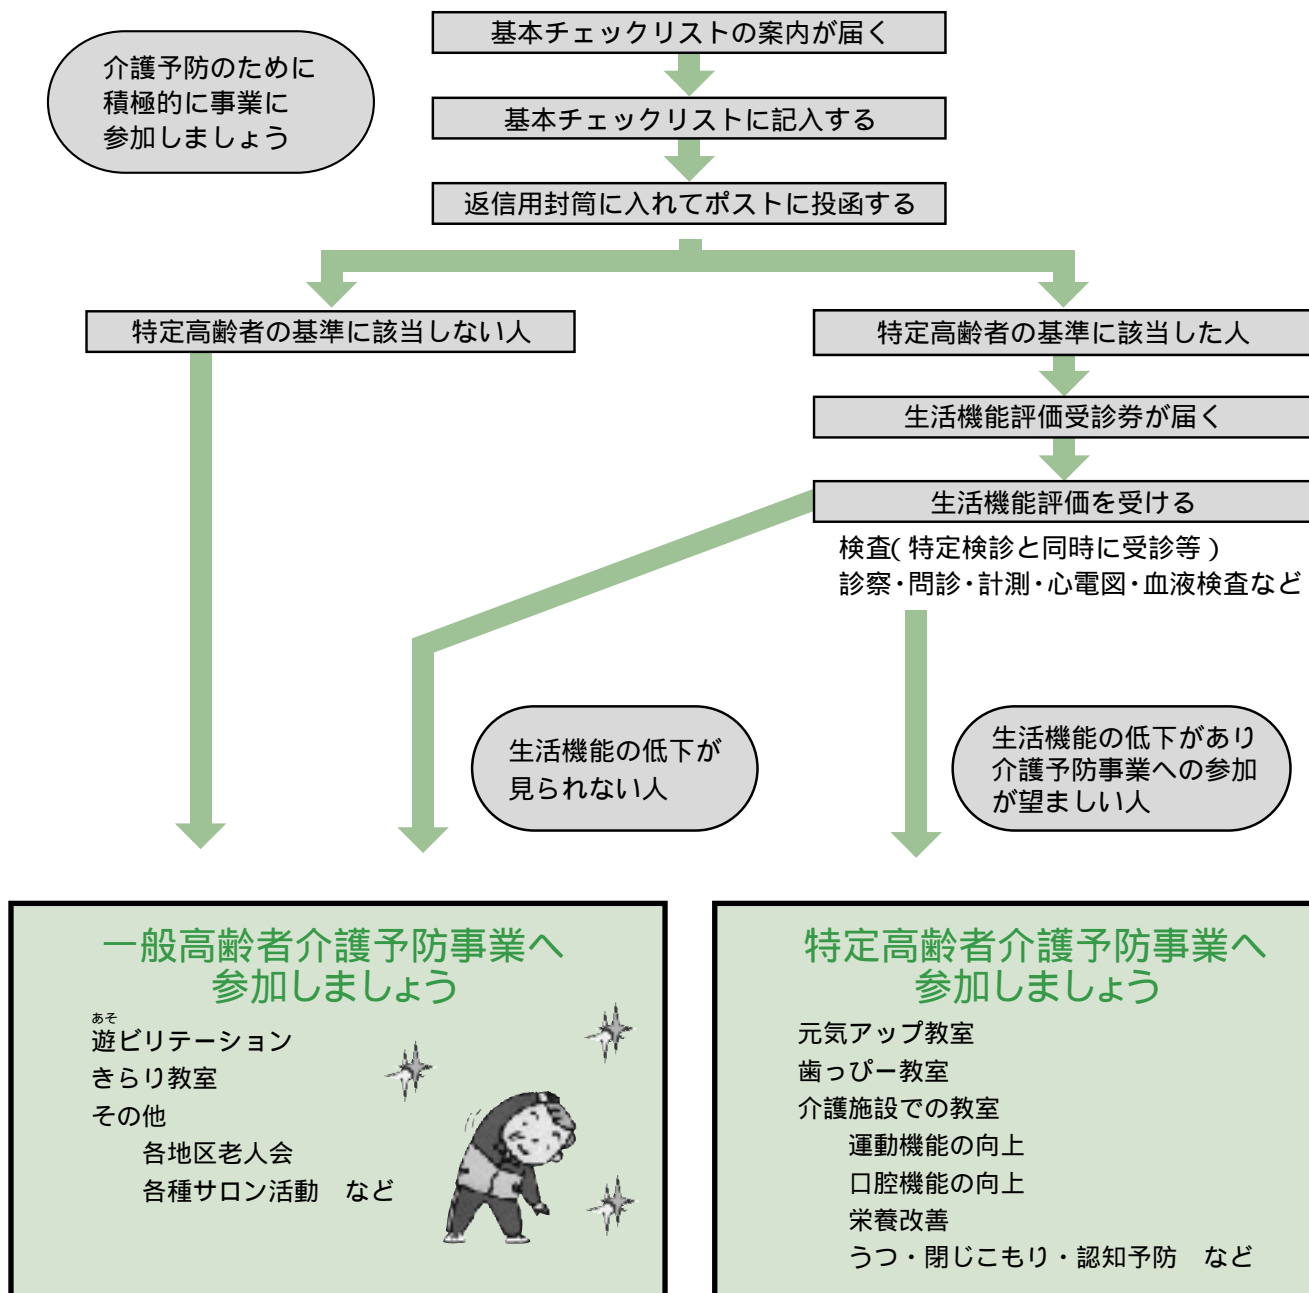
介護予防のために積極的に事業に参加しましょう

基本チェックリストの案内が届く

基本チェックリストに記入する

返信用封筒に入れてポストに投函する

特定高齢者の基準に該当しない人

特定高齢者の基準に該当した人

生活機能評価受診券が届く

生活機能評価を受ける

検査( 特定検診と同時に受診等 )
診察・問診・計測・心電図・血液検査など

生活機能の低下が見られない人

生活機能の低下があり介護予防事業への参加が望ましい人

一般高齢者介護予防事業へ参加しましょう

あそ
遊ビリテーション
きらり教室
その他
各地区老人会
各種サロン活動　など

特定高齢者介護予防事業へ参加しましょう

元気アップ教室
歯っぴー教室
介護施設での教室
運動機能の向上
口腔機能の向上
栄養改善
うつ・閉じこもり・認知予防　など